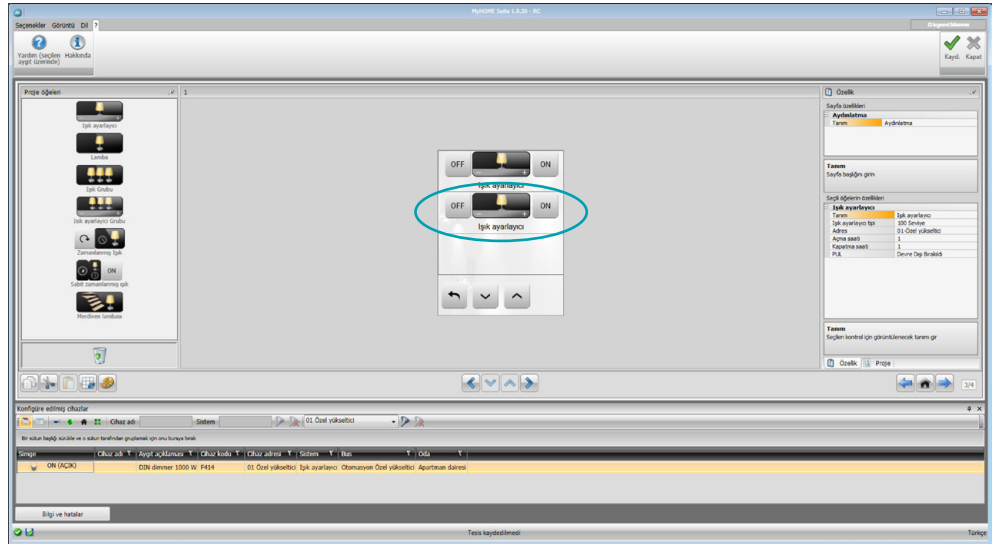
MyHOME Suite 1.0.30 - RC

Seçenekler Görüntü Dil ?

Yardım (seçilen aygıt üzerinde) Hakkında

Kaydı Kapat

Proje öğeleri

Işık ayarlayıcı

Lamba

Işık Grubu

Işık ayarlayıcı Grubu

Zamanlanmış Işık

Sabit zamanlanmış ışık

Merdiven lambası

1

OFF ON

Işık ayarlayıcı

OFF ON

Işık ayarlayıcı

Özellik

Sayfa özellikleri

| Aydınlatma | |
|---|---|
| Tanım | Aydınlatma |

Tanım
Sayfa başlığını girin

Seçili öğelerin özellikleri

| Işık ayarlayıcı | |
|---|---|
| Tanım | Işık ayarlayıcı |
| Işık ayarlayıcı tipi | 100 Seviye |
| Adres | 01-Özel yükseltici |
| Açma saati | 1 |
| Kapatma saati | 1 |
| PUL | Devre Dışı Bırakıldı |

Tanım
Seçilen kontrol için görüntülenecek tanımı gir

Özellik Proje

2/4

Konfigüre edilmiş cihazlar

Cihaz adı Sistem 01 Özel yükseltici

Bir sütun başlığı sürükle ve o sütun tarafından gruplamak için onu buraya bırak

| Simge | Cihaz adı | Aygıt açıklaması | Cihaz kodu | Cihaz adresi | Sistem | Bus | Oda |
|---|---|---|---|---|---|---|---|
| ON (AÇIK) | | DIN dimmer 1000 W | F414 | 01 Özel yükseltici | Işık ayarlayıcı | Otomasyon Özel yükseltici | Apartman dairesi |

Bilgi ve hatalar

Tesis kaydedilmedi

Türkçe